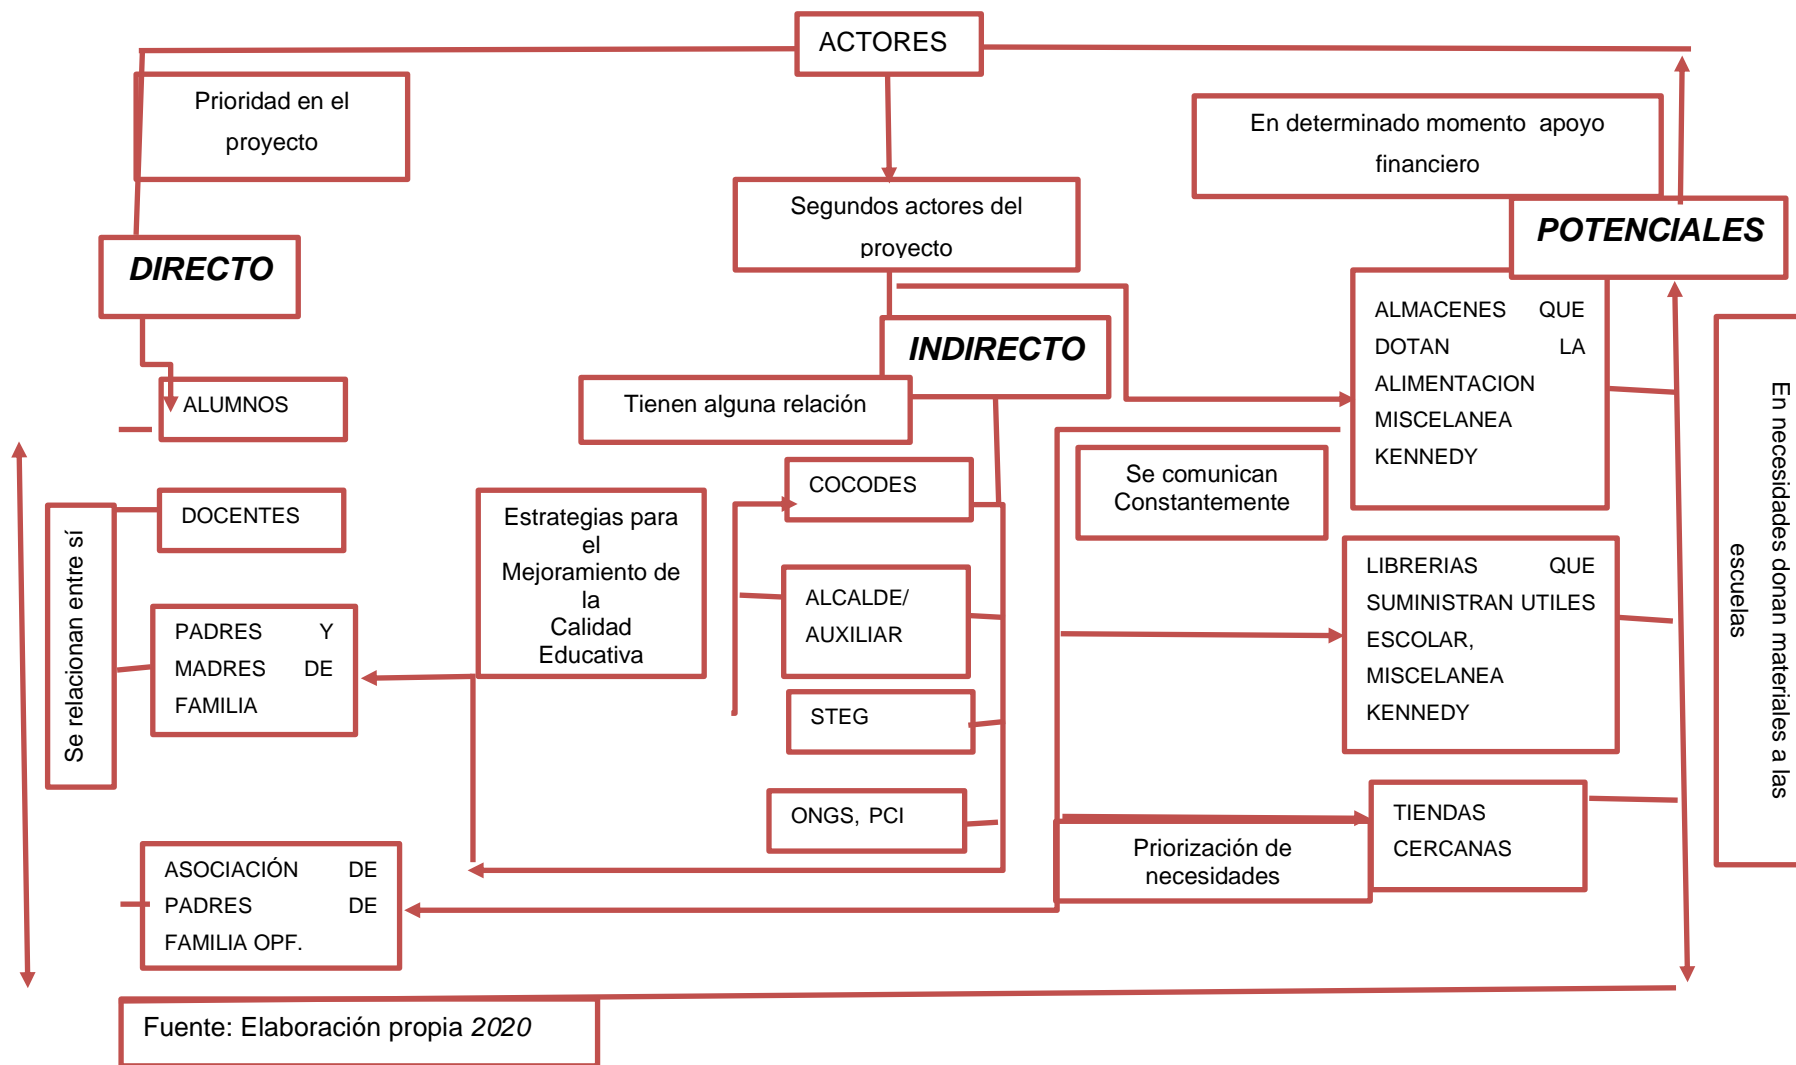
ACTORES

Prioridad en el proyecto

En determinado momento apoyo financiero

Segundos actores del proyecto

DIRECTO

POTENCIALES

INDIRECTO

ALMACENES QUE DOTAN LA ALIMENTACION MISCELANEA KENNEDY

ALUMNOS

Tienen alguna relación

En necesidades donan materiales a las escuelas

Se relacionan entre sí

DOCENTES

COCODES

Se comunican Constantemente

Estrategias para el Mejoramiento de la Calidad Educativa

ALCALDE/ AUXILIAR

LIBRERIAS QUE SUMINISTRAN UTILES ESCOLAR, MISCELANEA KENNEDY

PADRES Y MADRES DE FAMILIA

STEG

ONGS, PCI

TIENDAS CERCANAS

Priorización de necesidades

ASOCIACIÓN DE PADRES DE FAMILIA OPF.

Fuente: Elaboración propia 2020